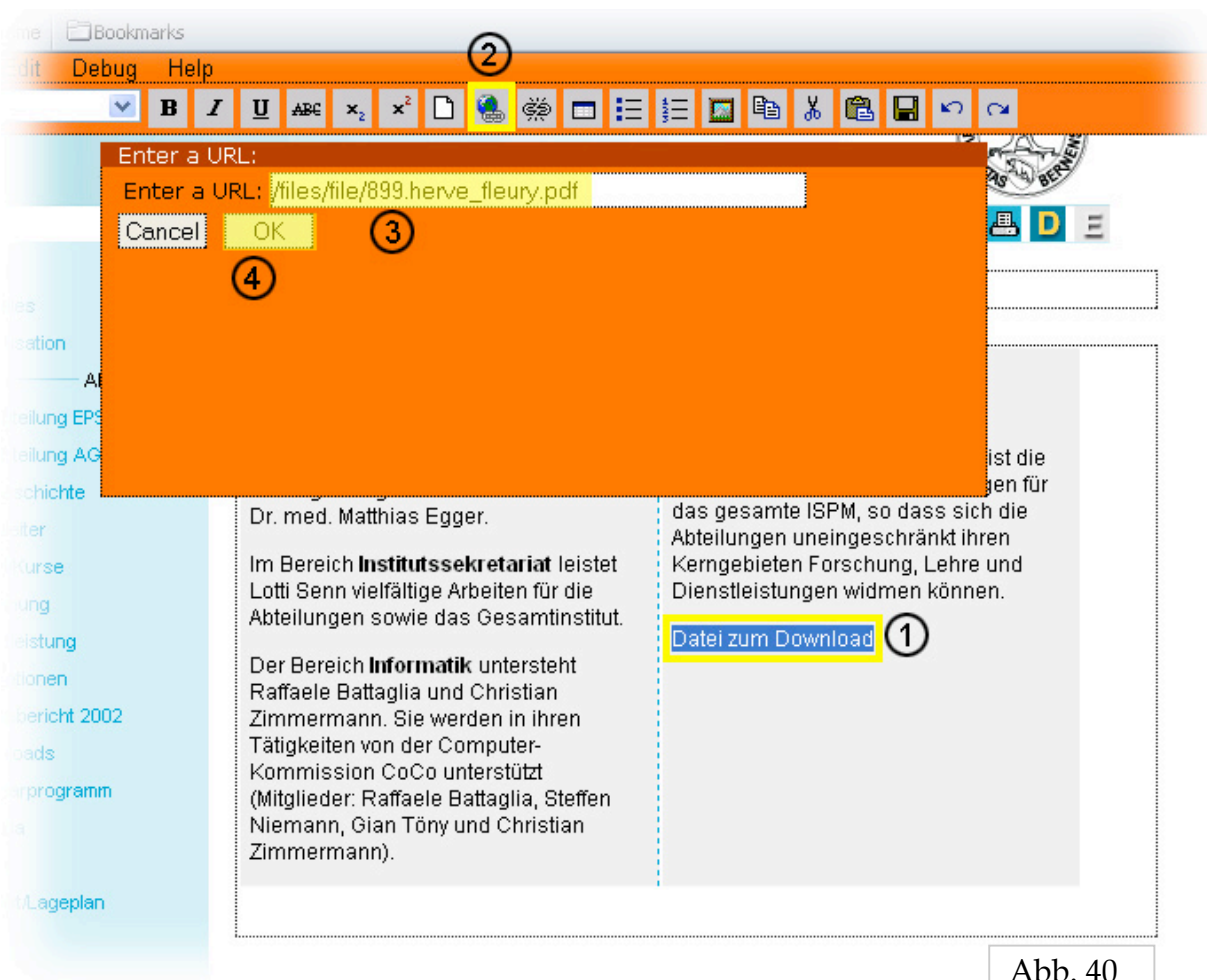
ome | Bookmarks

dit Debug Help

②

B I U ABC $x_2$ $x^2$

Enter a URL:

Enter a URL: /files/file/899.herve_fleury.pdf

Cancel OK ③

④

D

ies
sation
AI
eilung EPS
eilung AG
schichte
iter
Kurse
ung
istung
tionen
ericht 2002
ads
rprogramm
s
Lageplan

Dr. med. Matthias Egger.

Im Bereich **Institutssekretariat** leistet Lotti Senn vielfältige Arbeiten für die Abteilungen sowie das Gesamtinstitut.

Der Bereich **Informatik** untersteht Raffaele Battaglia und Christian Zimmermann. Sie werden in ihren Tätigkeiten von der Computer-Kommission CoCo unterstützt (Mitglieder: Raffaele Battaglia, Steffen Niemann, Gian Töny und Christian Zimmermann).

ist die
gen für
das gesamte ISPM, so dass sich die Abteilungen uneingeschränkt ihren Kerngebieten Forschung, Lehre und Dienstleistungen widmen können.

Datei zum Download ①

Abb. 40